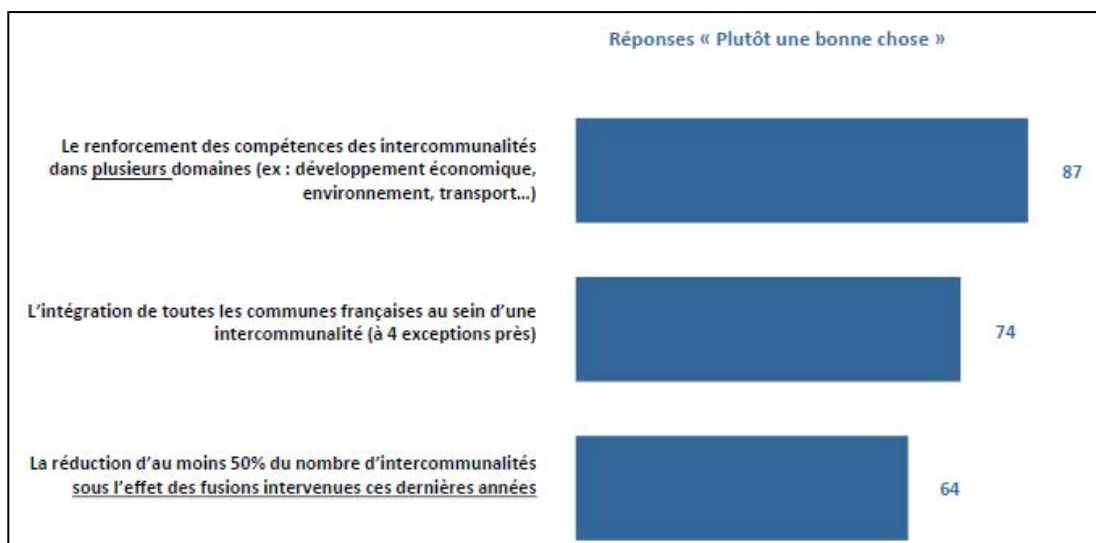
Réponses « Plutôt une bonne chose »

Le renforcement des compétences des intercommunalités dans plusieurs domaines (ex : développement économique, environnement, transport...)

87

L'intégration de toutes les communes françaises au sein d'une intercommunalité (à 4 exceptions près)

74

La réduction d'au moins 50% du nombre d'intercommunalités sous l'effet des fusions intervenues ces dernières années

64